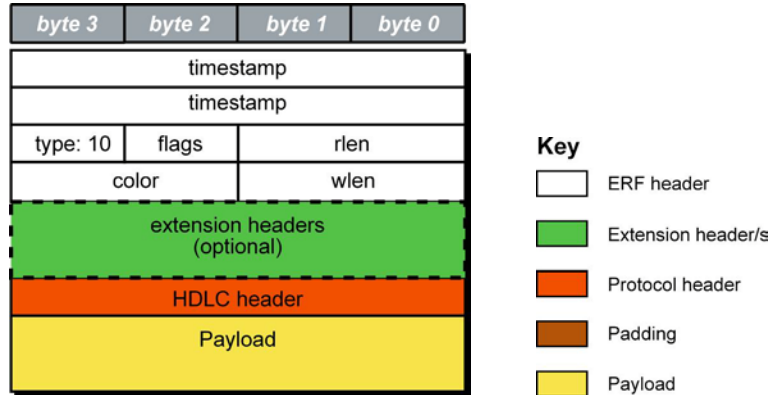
| byte 3 | byte 2 | byte 1 | byte 0 |
|---|---|---|---|
| timestamp | | | |
| timestamp | | | |
| type: 10 | flags | rlen | |
| color | | wlen | |
| extension headers (optional) | | | |
| HDLC header | | | |
| Payload | | | |

Key

ERF header

Extension header/s

Protocol header

Padding

Payload